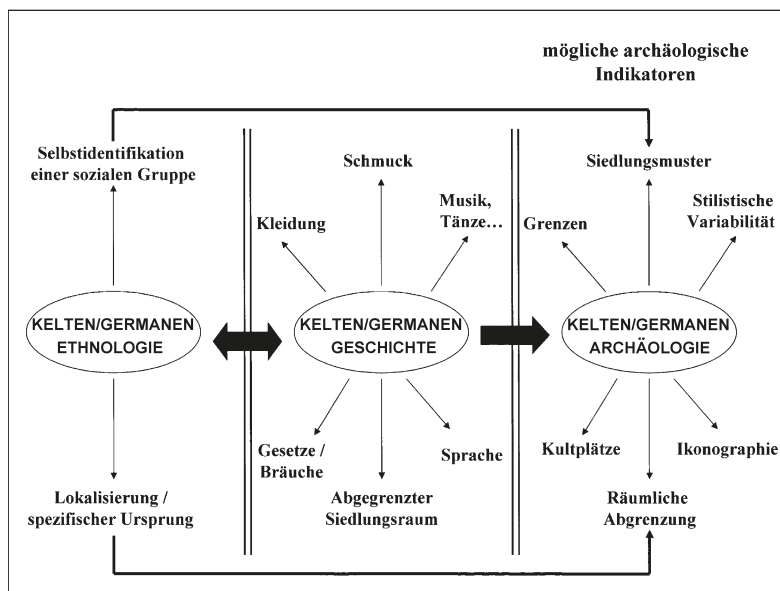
mögliche archäologische Indikatoren

Selbstidentifikation einer sozialen Gruppe

KELTEN/GERMANEN ETHNOLOGIE

Lokalisierung / spezifischer Ursprung

Schmuck

Kleidung

Musik, Tänze…

KELTEN/GERMANEN GESCHICHTE

Gesetze / Bräuche

Sprache

Abgegrenzter Siedlungsraum

Siedlungsmuster

Grenzen

Stilistische Variabilität

KELTEN/GERMANEN ARCHÄOLOGIE

Kultplätze

Ikonographie

Räumliche Abgrenzung